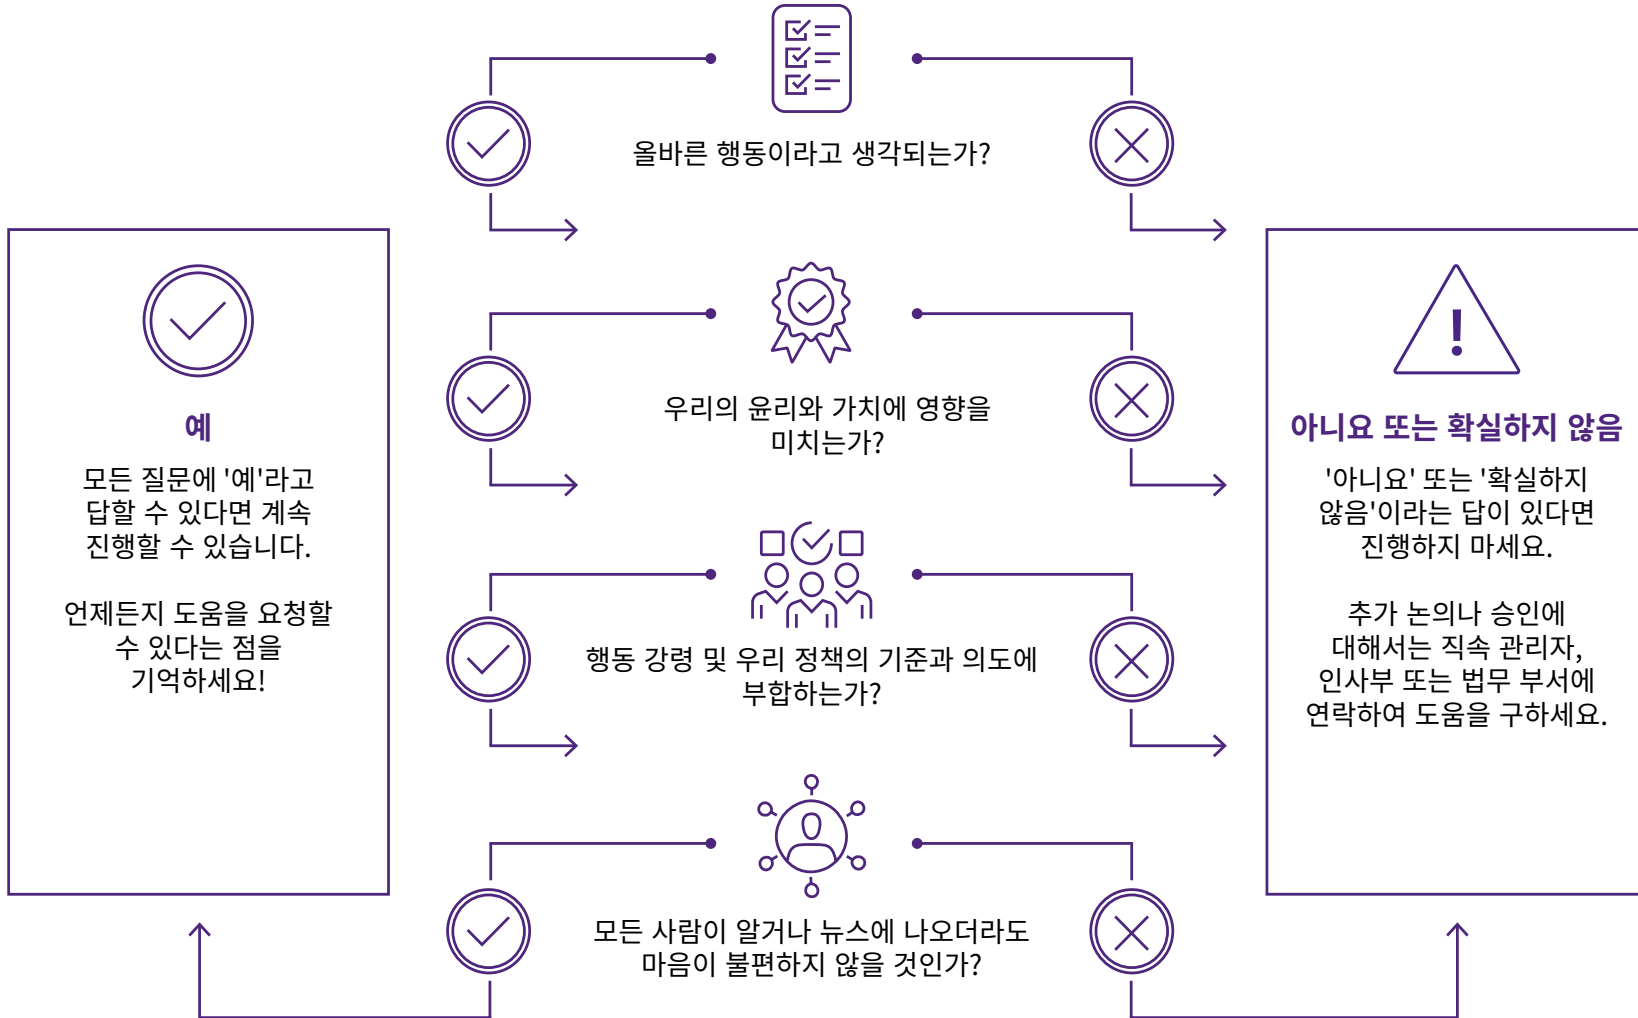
올바른 행동이라고 생각되는가?

우리의 윤리와 가치에 영향을 미치는가?

행동 강령 및 우리 정책의 기준과 의도에 부합하는가?

모든 사람이 알거나 뉴스에 나오더라도 마음이 불편하지 않을 것인가?

예

모든 질문에 '예'라고 답할 수 있다면 계속 진행할 수 있습니다.

언제든지 도움을 요청할 수 있다는 점을 기억하세요!

아니요 또는 확실하지 않음

'아니요' 또는 '확실하지 않음'이라는 답이 있다면 진행하지 마세요.

추가 논의나 승인에 대해서는 직속 관리자, 인사부 또는 법무 부서에 연락하여 도움을 구하세요.